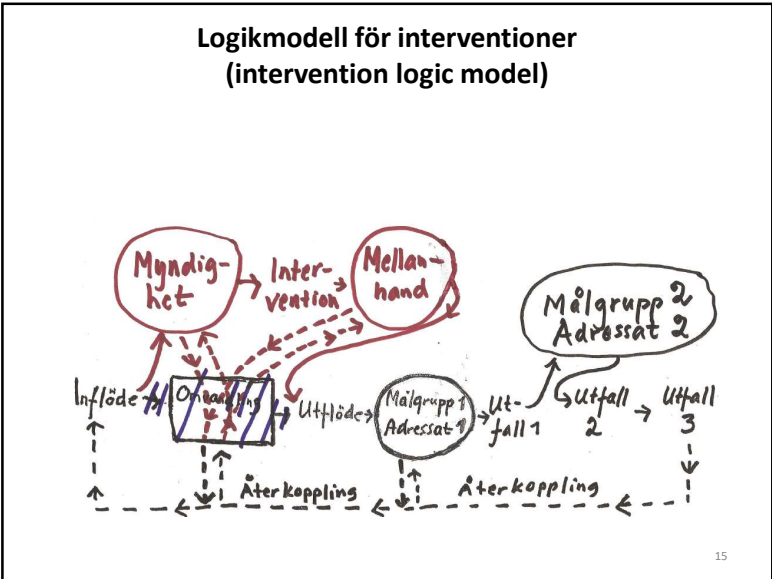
Logikmodell för interventioner
(intervention logic model)

Myndighet

Intervention

Mellanhand

Målgrupp 2
Adressat 2

Inflöde

Omvandling

Utflöde

Målgrupp 1
Adressat 1

Utfall 1

Utfall 2

Utfall 3

Återkoppling

Återkoppling

15